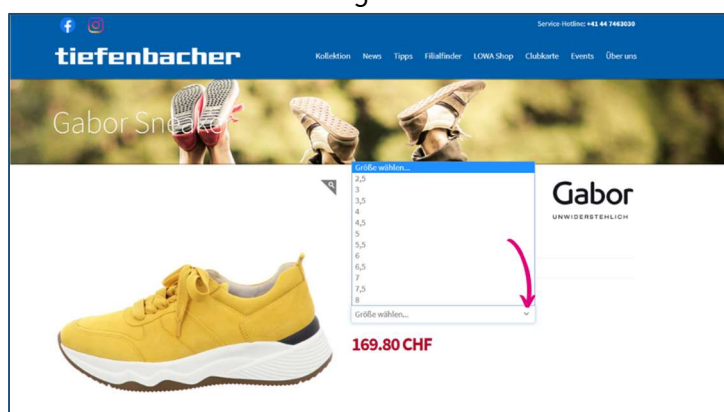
Service-Hotline: +41 44 7463030

tiefenbacher

Kollektion News Tipps Filialfinder LOWA Shop Clubkarte Events Über uns

Gabor Sneak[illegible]

Größe wählen...
2,5
3
3,5
4
4,5
5
5,5
6
6,5
7
7,5
8

Größe wählen...

Gabor
UNWIDERSTEHLICH

169.80 CHF